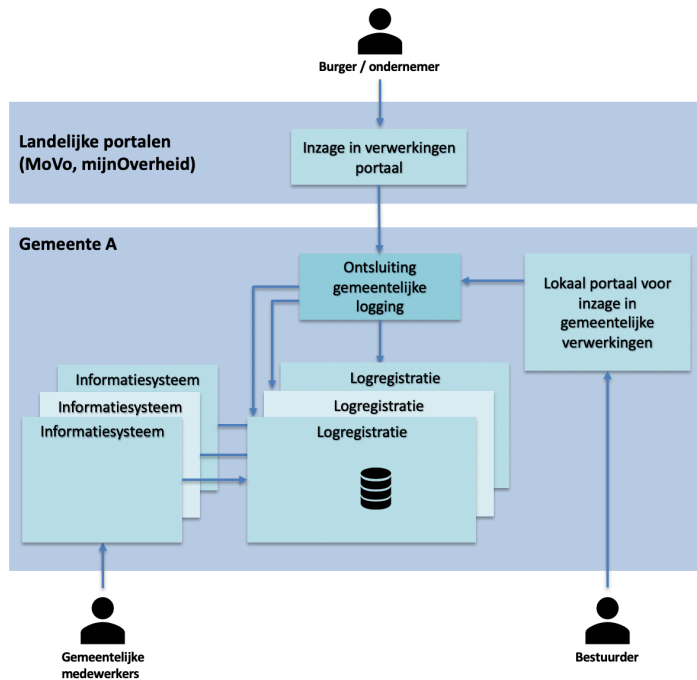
Burger / ondernemer

Landelijke portalen (MoVo, mijnOverheid)

Inzage in verwerkingen portaal

Gemeente A

Ontsluiting gemeentelijke logging

Lokaal portaal voor inzage in gemeentelijke verwerkingen

Informatiesysteem
Informatiesysteem
Informatiesysteem

Logregistratie
Logregistratie
Logregistratie

Gemeentelijke medewerkers

Bestuurder